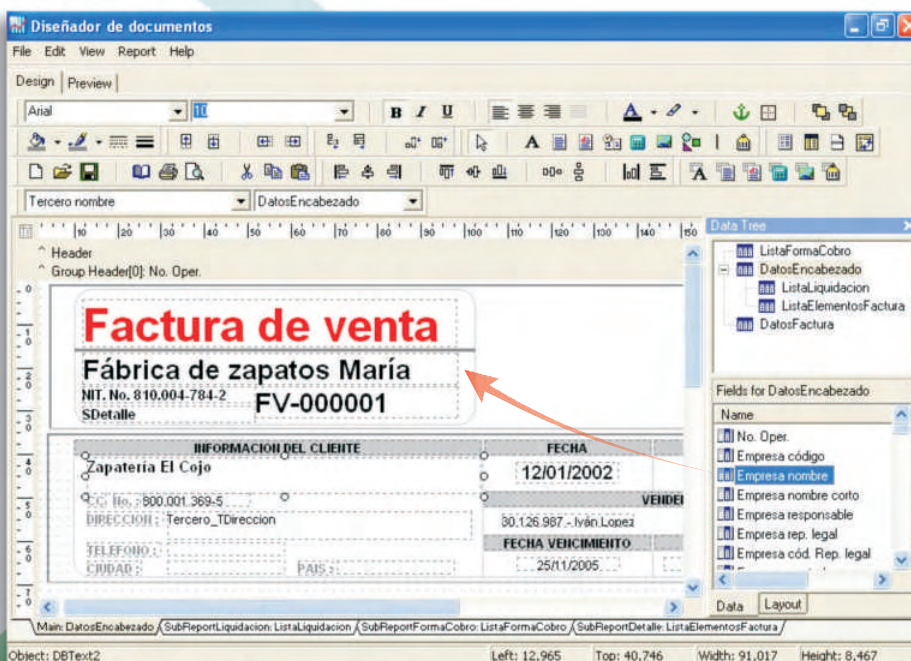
Diseñador de documentos

File Edit View Report Help

Design | Preview

Arial 10

Tercero nombre DatosEncabezado

10 20 30 40 50 60 70 80 90 100 110 120 130 140 150

^ Header
^ Group Header[0]: No. Oper.

Factura de venta

Fábrica de zapatos María

NIT. No. 810.004-784-2
SDetalle

FV-000001

| INFORMACION DEL CLIENTE | FECHA | |
|---|---|---|
| Zapateria El Cojo | 12/01/2002 | |
| C.C. No.: 800.001.369-5 | | VENDE |
| DIRECCION: Tercero_TDireccion | 30.126.987 - Iván Lopez | |
| TELEFONO: | FECHA VENCIMIENTO | |
| CIUDAD: PAIS: | 25/11/2005 | |

Data Tree
ListaFormaCobro
DatosEncabezado
ListaLiquidacion
ListaElementosFactura
DatosFactura

Fields for DatosEncabezado
Name
No. Oper.
Empresa código
Empresa nombre
Empresa nombre corto
Empresa responsable
Empresa rep. legal
Empresa cód. Rep. legal

Data Layout

Main: DatosEncabezado / SubReportLiquidacion: ListaLiquidacion / SubReportFormaCobro: ListaFormaCobro / SubReportDetalle: ListaElementosFactura

Object: DBText2 Left: 12,965 Top: 40,746 Width: 91,017 Height: 8,467